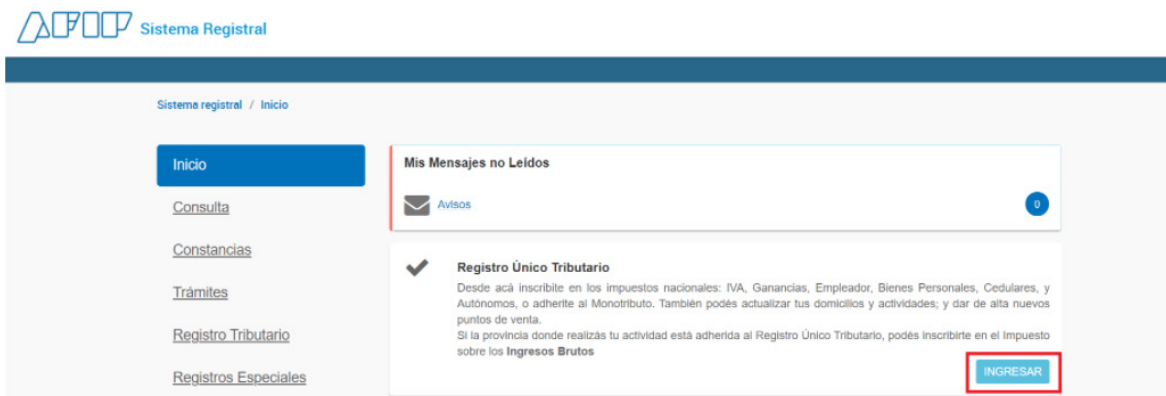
AFIP Sistema Registral

Sistema registral / Inicio

Inicio

Consulta

Constancias

Trámites

Registro Tributario

Registros Especiales

Mis Mensajes no Leídos

Avisos

0

Registro Único Tributario

Desde acá inscribite en los impuestos nacionales: IVA, Ganancias, Empleador, Bienes Personales, Cedulares, y Autónomos, o adherite al Monotributo. También podés actualizar tus domicilios y actividades; y dar de alta nuevos puntos de venta.
Si la provincia donde realizás tu actividad está adherida al Registro Único Tributario, podés inscribirte en el Impuesto sobre los Ingresos Brutos

INGRESAR